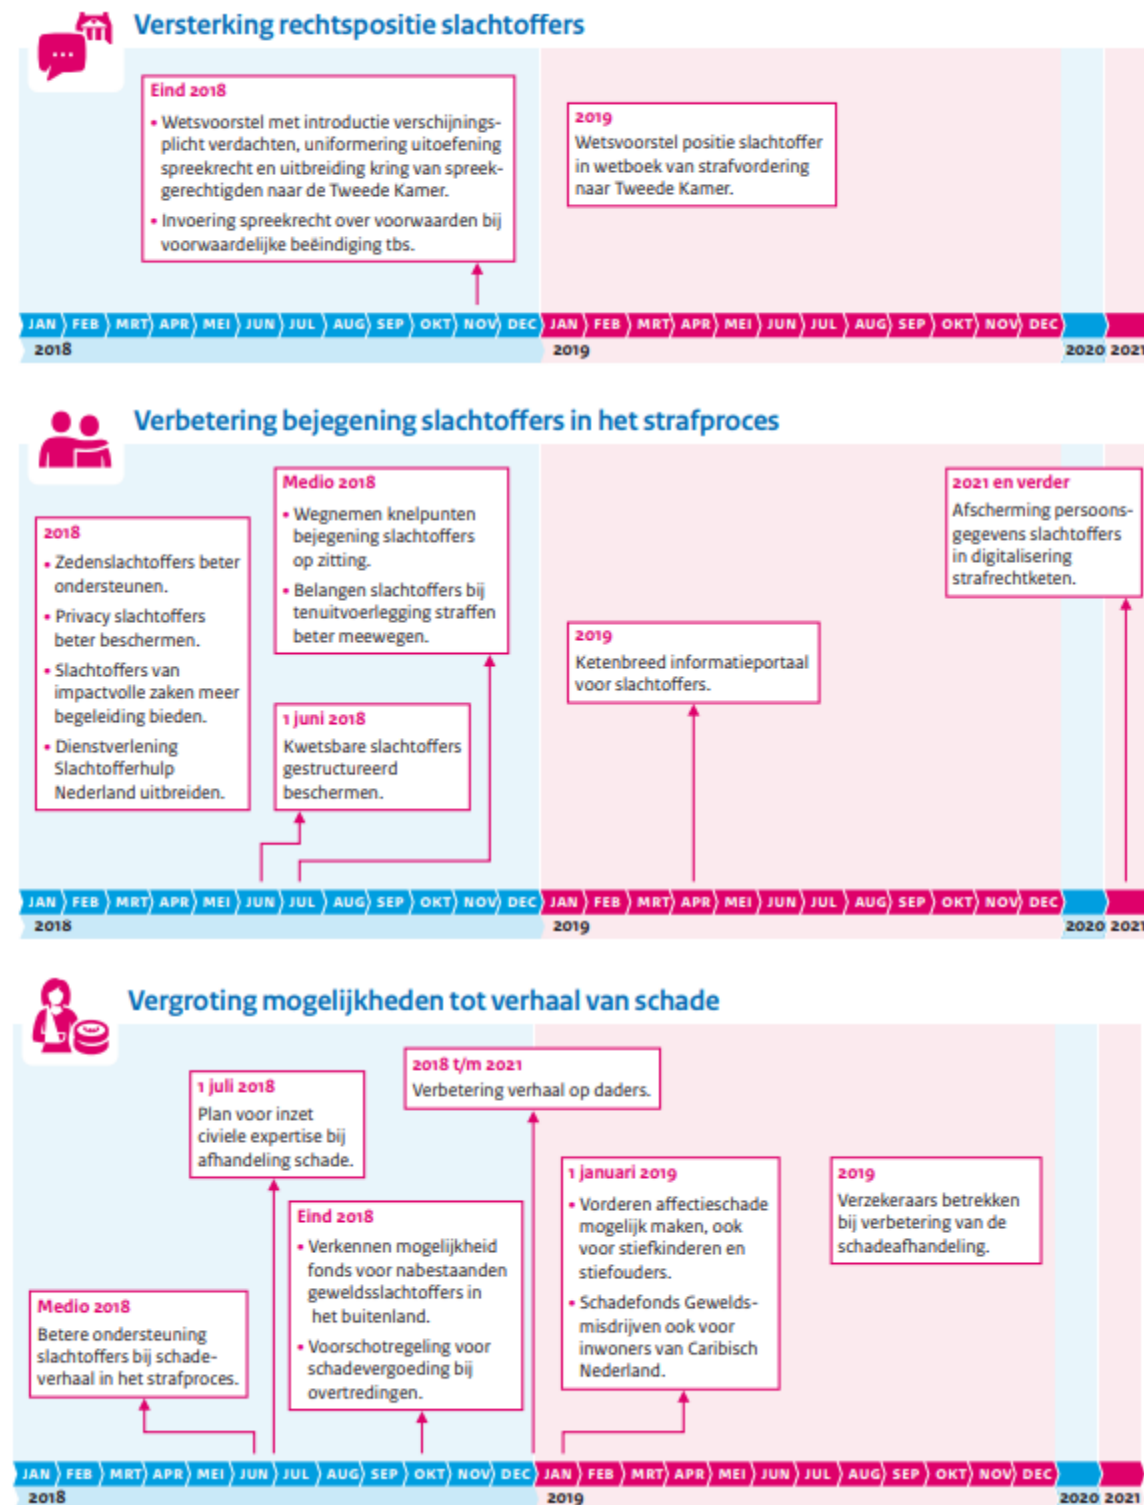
Versterking rechtspositie slachtoffers

Eind 2018
• Wetsvoorstel met introductie verschijningsplicht verdachten, uniformering uitoefening spreekrecht en uitbreiding kring van spreekgerechtigden naar de Tweede Kamer.
• Invoering spreekrecht over voorwaarden bij voorwaardelijke beëindiging tbs.

2019
Wetsvoorstel positie slachtoffer in wetboek van strafvordering naar Tweede Kamer.

JAN FEB MRT APR MEI JUN JUL AUG SEP OKT NOV DEC JAN FEB MRT APR MEI JUN JUL AUG SEP OKT NOV DEC
2018 2019 2020 2021

Verbetering bejegening slachtoffers in het strafproces

2018
• Zedenslachtoffers beter ondersteunen.
• Privacy slachtoffers beter beschermen.
• Slachtoffers van impactvolle zaken meer begeleiding bieden.
• Dienstverlening Slachtofferhulp Nederland uitbreiden.

Medio 2018
• Wegnemen knelpunten bejegening slachtoffers op zitting.
• Belangen slachtoffers bij tenuitvoerlegging straffen beter meewegen.

1 juni 2018
Kwetsbare slachtoffers gestructureerd beschermen.

2019
Ketenbreed informatieportaal voor slachtoffers.

2021 en verder
Afscherming persoonsgegevens slachtoffers in digitalisering strafrechtketen.

JAN FEB MRT APR MEI JUN JUL AUG SEP OKT NOV DEC JAN FEB MRT APR MEI JUN JUL AUG SEP OKT NOV DEC
2018 2019 2020 2021

Vergroting mogelijkheden tot verhaal van schade

1 juli 2018
Plan voor inzet civiele expertise bij afhandeling schade.

2018 t/m 2021
Verbetering verhaal op daders.

Eind 2018
• Verkennen mogelijkheid fonds voor nabestaanden geweldsslachtoffers in het buitenland.
• Voorschotregeling voor schadevergoeding bij overtredingen.

Medio 2018
Betere ondersteuning slachtoffers bij schadeverhaal in het strafproces.

1 januari 2019
• Vorderen affectieschade mogelijk maken, ook voor stiefkinderen en stiefouders.
• Schadefonds Geweldsmisdrijven ook voor inwoners van Caribisch Nederland.

2019
Verzekeraars betrekken bij verbetering van de schadeafhandeling.

JAN FEB MRT APR MEI JUN JUL AUG SEP OKT NOV DEC JAN FEB MRT APR MEI JUN JUL AUG SEP OKT NOV DEC
2018 2019 2020 2021